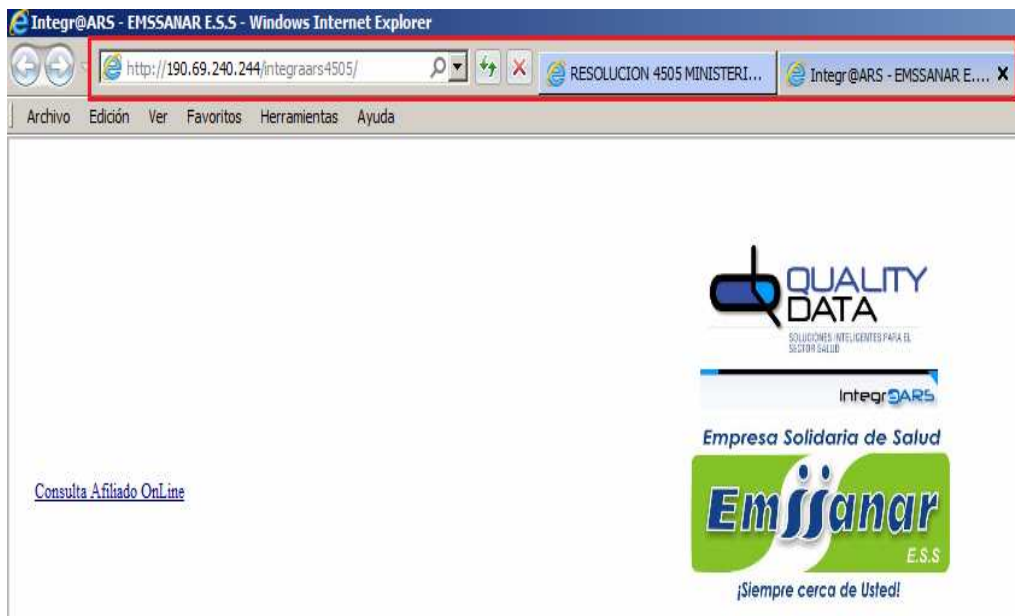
Integr@ARS - EMSSANAR E.S.S - Windows Internet Explorer

http://190.69.240.244/integraars4505/

RESOLUCION 4505 MINISTERI...

Integr@ARS - EMSSANAR E.... X

Archivo Edición Ver Favoritos Herramientas Ayuda

QUALITY DATA

SOLUCIONES INTELIGENTES PARA EL SECTOR SALUD

Integr@ARS

Empresa Solidaria de Salud

Consulta Afiliado OnLine

Emssanar

E.S.S

¡Siempre cerca de Usted!